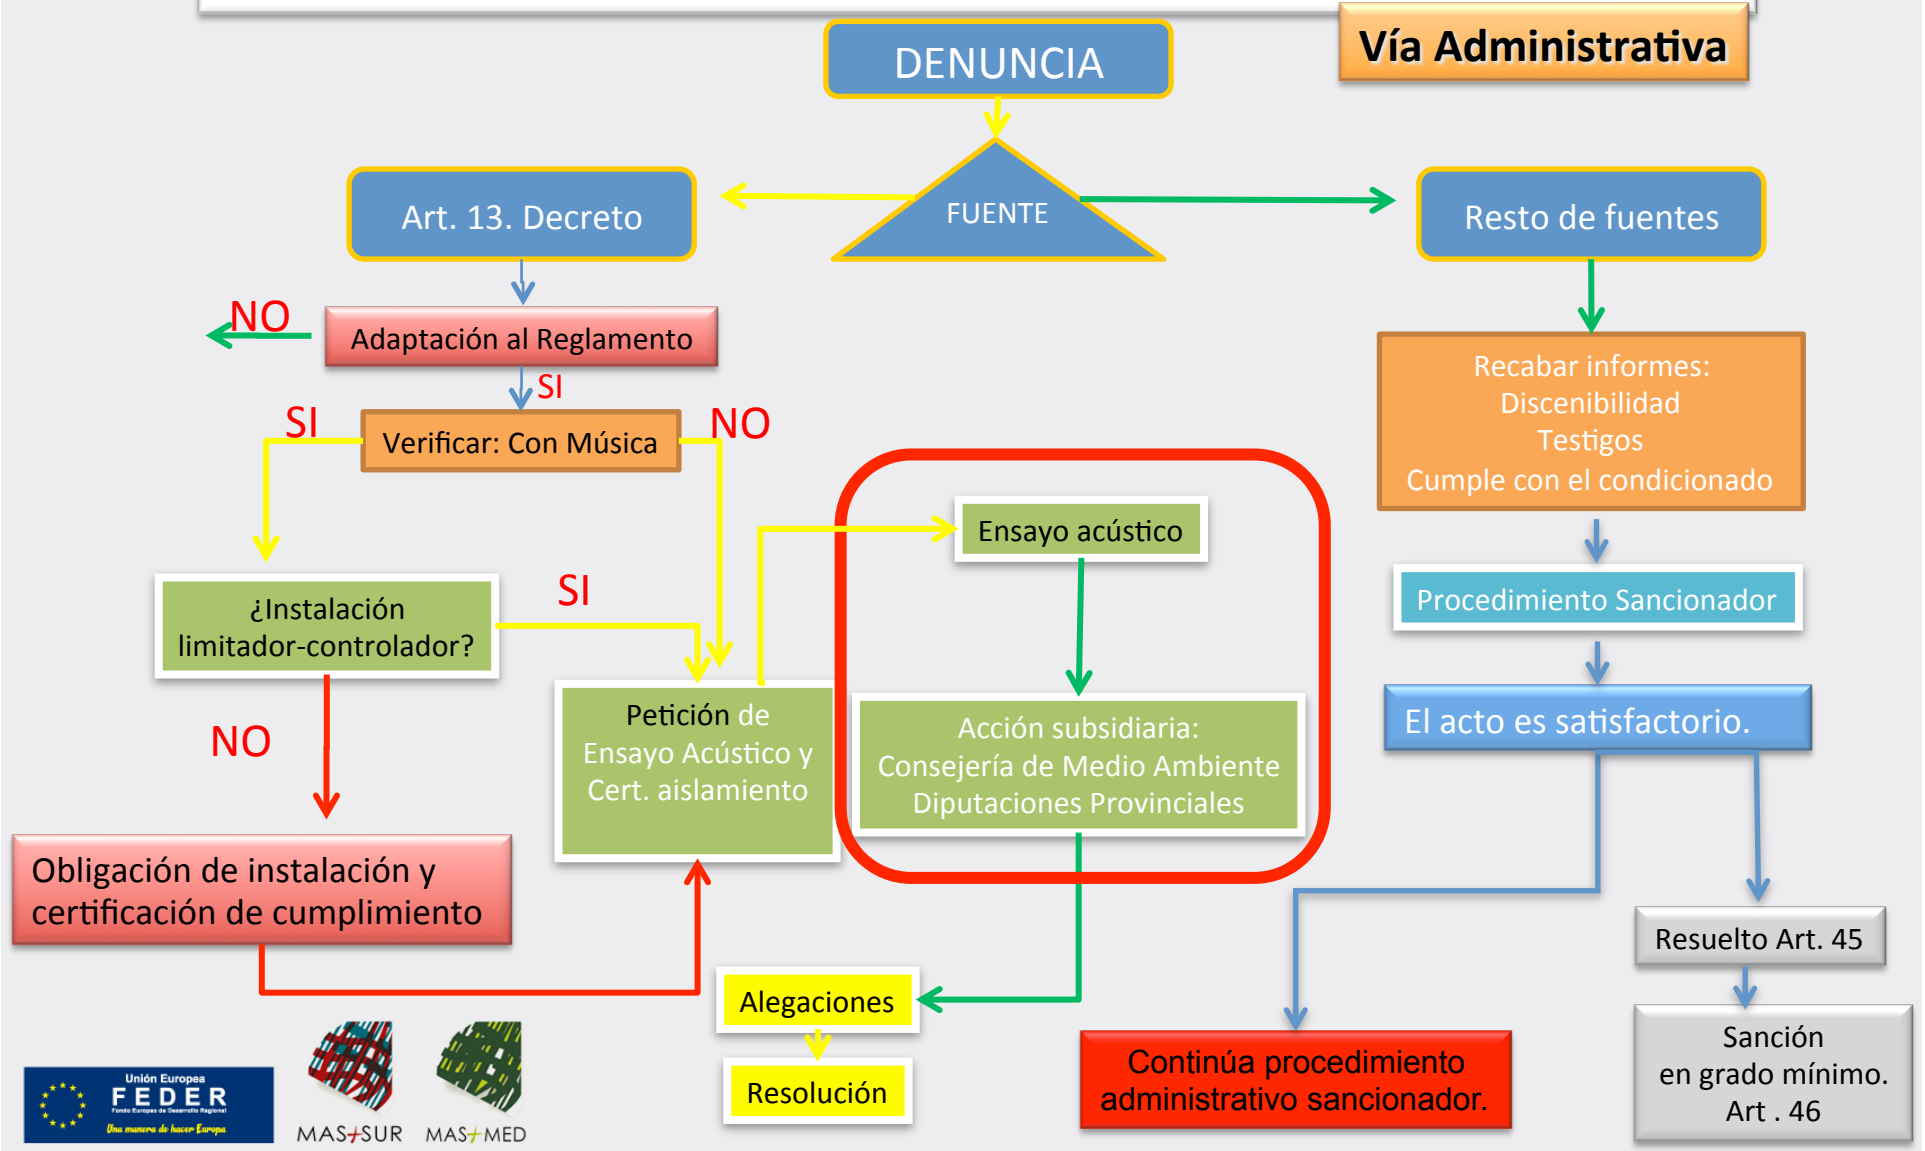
Vía Administrativa

DENUNCIA

FUENTE

Art. 13. Decreto

Resto de fuentes

NO

Adaptación al Reglamento

SI

SI

Verificar: Con Música

NO

Recabar informes:
Discenibilidad
Testigos
Cumple con el condicionado

Ensayo acústico

Procedimiento Sancionador

¿Instalación limitador-controlador?

SI

El acto es satisfactorio.

Petición de Ensayo Acústico y Cert. aislamiento

Acción subsidiaria:
Consejería de Medio Ambiente
Diputaciones Provinciales

NO

Obligación de instalación y certificación de cumplimiento

Resuelto Art. 45

Alegaciones

Sanción en grado mínimo. Art . 46

Resolución

Continúa procedimiento administrativo sancionador.

Unión Europea
FEDER
Fondo Europeo de Desarrollo Regional
Una manera de hacer Europa

MAS+SUR

MAS+MED